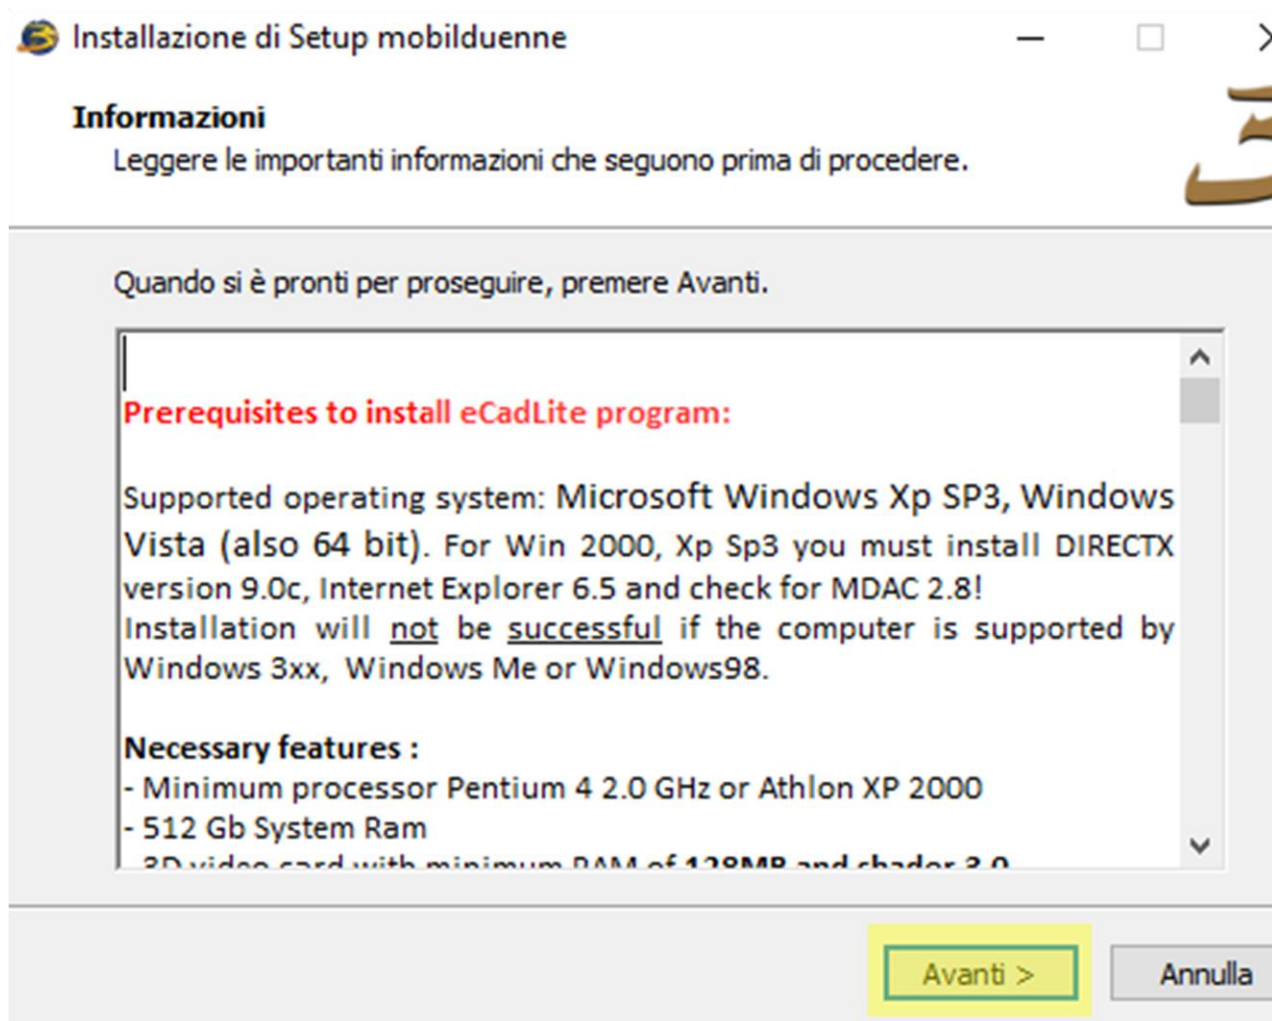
Installazione di Setup mobilduenne

Informazioni

Leggere le importanti informazioni che seguono prima di procedere.

Quando si è pronti per proseguire, premere Avanti.

Prerequisites to install eCadLite program:

Supported operating system: Microsoft Windows Xp SP3, Windows Vista (also 64 bit). For Win 2000, Xp Sp3 you must install DIRECTX version 9.0c, Internet Explorer 6.5 and check for MDAC 2.8! Installation will not be successful if the computer is supported by Windows 3xx, Windows Me or Windows98.

Necessary features :
- Minimum processor Pentium 4 2.0 GHz or Athlon XP 2000
- 512 Gb System Ram
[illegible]

Avanti >

Annulla